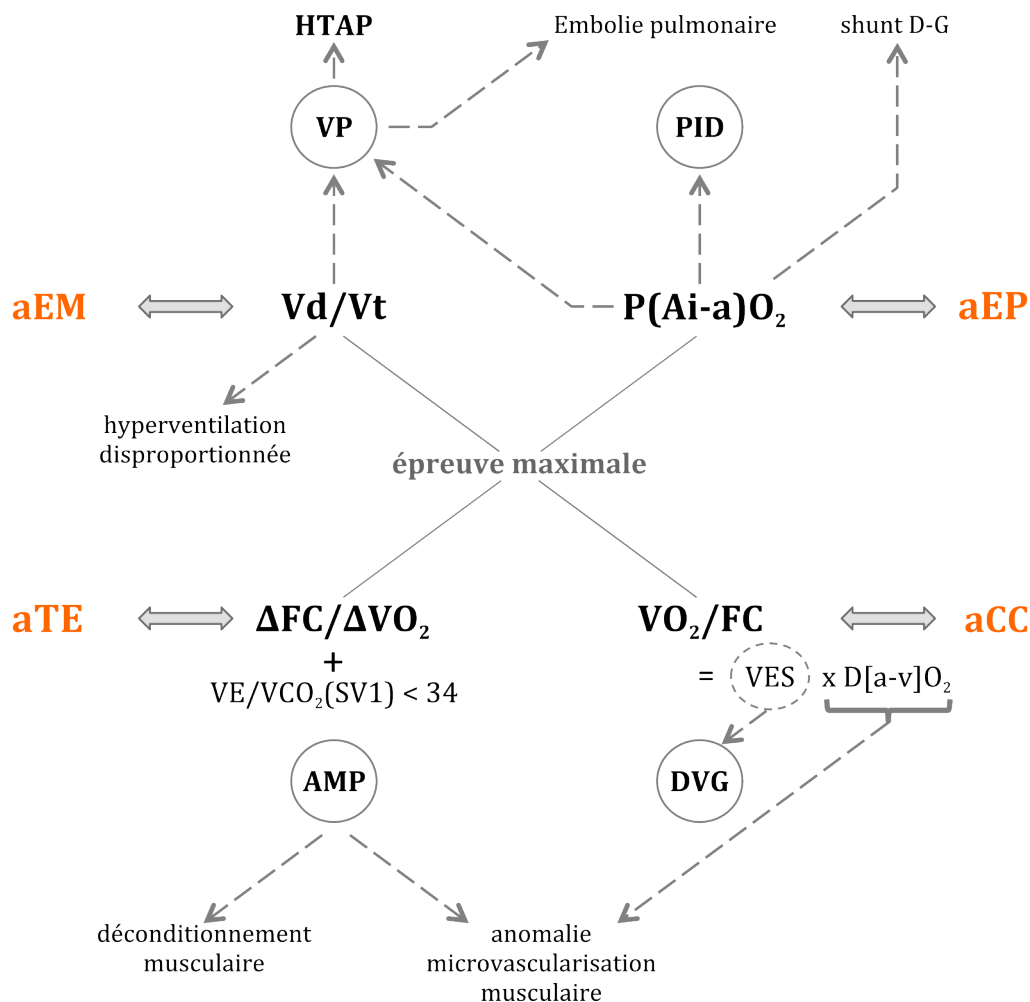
HTAP

Embolie pulmonaire

shunt D-G

VP

PID

aEM

Vd/Vt

P(Ai-a)$O_2$

aEP

hyperventilation disproportionnée

épreuve maximale

aTE

$\Delta FC/\Delta VO_2$

+

$VE/VCO_2(SV1) < 34$

$VO_2/FC$

aCC

= VES x $D[a-v]O_2$

AMP

DVG

déconditionnement musculaire

anomalie microvascularisation musculaire